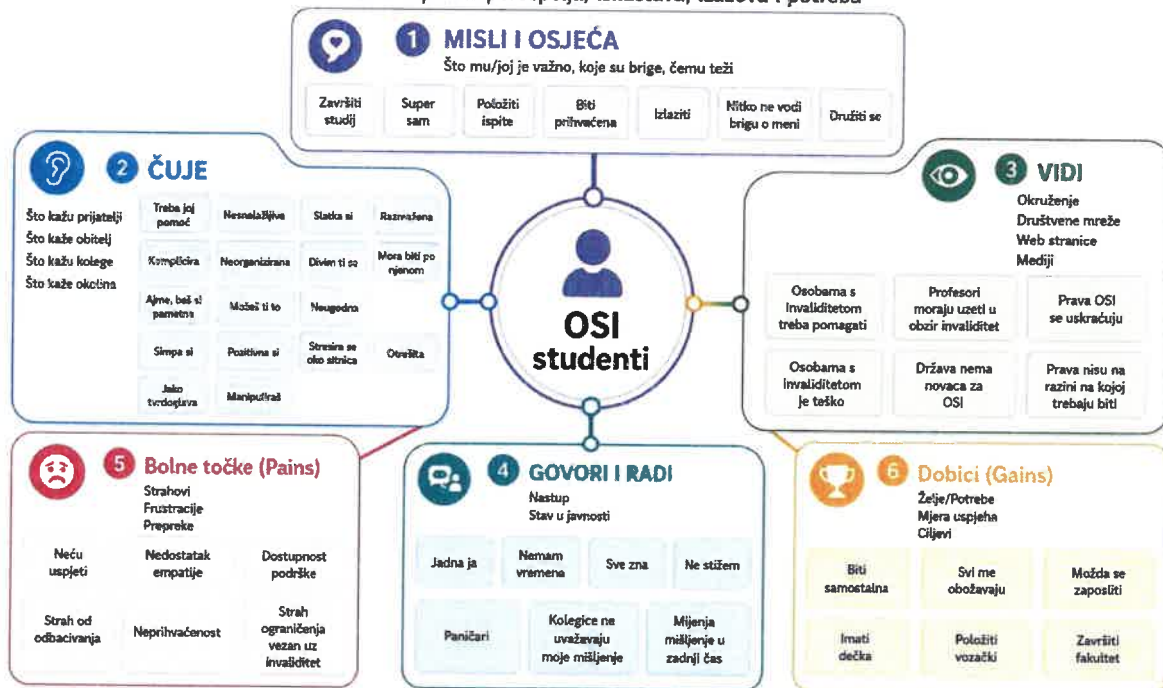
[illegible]

1 MISLI I OSJEĆA
Što mu/joj je važno, koje su brige, čemu teži

Završiti studij | Super sam | Položiti ispite | Biti prihvaćena | Izlaziti | Nitko ne vodi brigu o meni | Družiti se

2 ČUJE
Što kažu prijatelji
Što kaže obitelj
Što kažu kolege
Što kaže okolina

Treba joj pomoć | Nesnalažljiva | Slatka si | Razmažena
Komplicira | Neorganizirana | Divim ti se | Mora biti po njenom
Ajme, baš si pametna | Možeš ti to | Neugodna
Simpa si | Pozitivna si | Stresira se oko sitnica | Otresita
Jako tvrdoglava | Manipuliraš

3 VIDI
Okruženje
Društvene mreže
Web stranice
Mediji

Osobama s invaliditetom treba pomagati | Profesori moraju uzeti u obzir invaliditet | Prava OSI se uskraćuju
Osobama s invaliditetom je teško | Država nema novaca za OSI | Prava nisu na razini na kojoj trebaju biti

OSI studenti

5 Bolne točke (Pains)
Strahovi
Frustracije
Prepreke

Neću uspjeti | Nedostatak empatije | Dostupnost podrške
Strah od odbacivanja | Neprihvaćenost | Strah ograničenja vezan uz invaliditet

4 GOVORI I RADI
Nastup
Stav u javnosti

Jadna ja | Nemam vremena | Sve zna | Ne stižem
Paničari | Kolegice ne uvažavaju moje mišljenje | Mijenja mišljenje u zadnji čas

6 Dobici (Gains)
Želje/Potrebe
Mjera uspjeha
Ciljevi

Biti samostalna | Svi me obožavaju | Možda se zaposliti
Imati dečka | Položiti vozački | Završiti fakultet